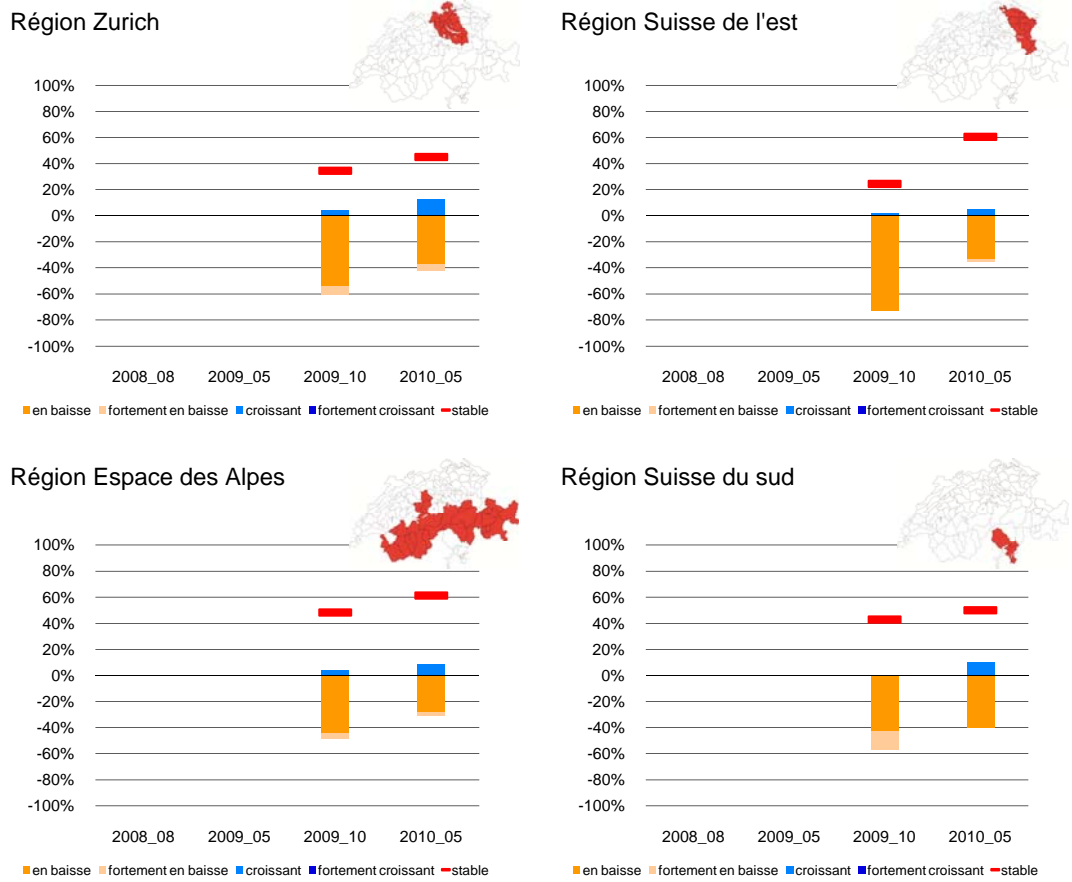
Région Zurich

100%
80%
60%
40%
20%
0%
-20%
-40%
-60%
-80%
-100%

2008_08 2009_05 2009_10 2010_05

en baisse fortement en baisse croissant fortement croissant stable

Région Suisse de l'est

100%
80%
60%
40%
20%
0%
-20%
-40%
-60%
-80%
-100%

2008_08 2009_05 2009_10 2010_05

en baisse fortement en baisse croissant fortement croissant stable

Région Espace des Alpes

100%
80%
60%
40%
20%
0%
-20%
-40%
-60%
-80%
-100%

2008_08 2009_05 2009_10 2010_05

en baisse fortement en baisse croissant fortement croissant stable

Région Suisse du sud

100%
80%
60%
40%
20%
0%
-20%
-40%
-60%
-80%
-100%

2008_08 2009_05 2009_10 2010_05

en baisse fortement en baisse croissant fortement croissant stable